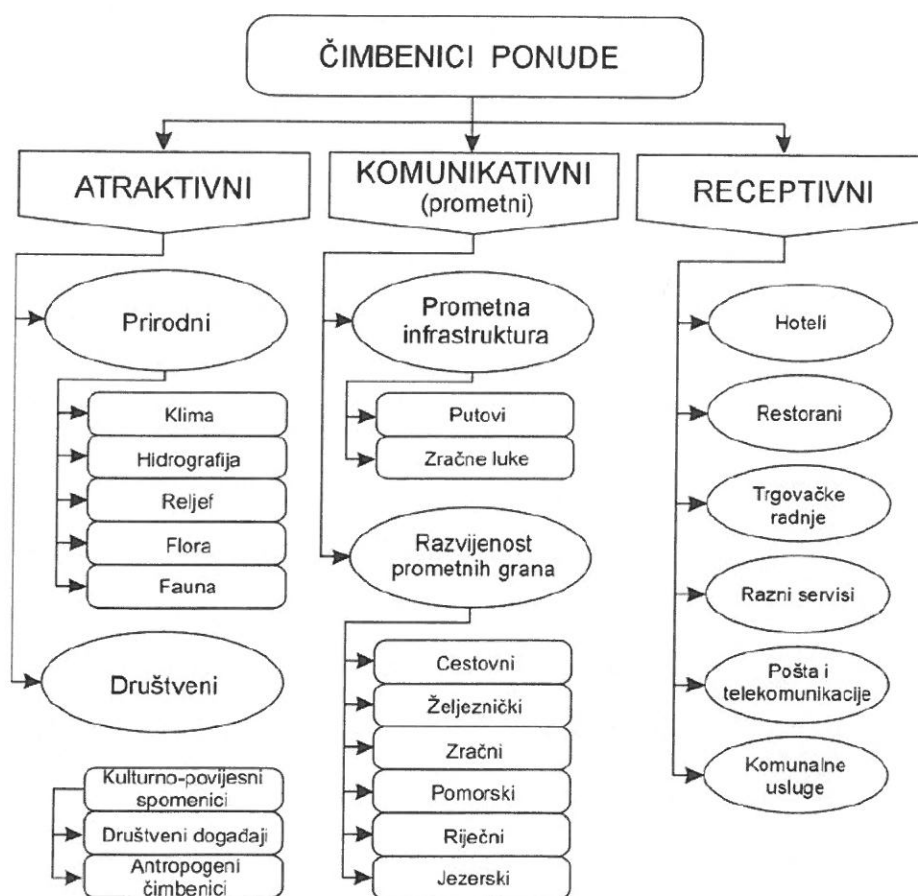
ČIMBENICI PONUDE

ATRAKTIVNI

Prirodni

Klima

Hidrografija

Reljef

Flora

Fauna

Društveni

Kulturno-povijesni spomenici

Društveni događaji

Antropogeni čimbenici

KOMUNIKATIVNI (prometni)

Prometna infrastruktura

Putovi

Zračne luke

Razvijenost prometnih grana

Cestovni

Željeznički

Zračni

Pomorski

Riječni

Jezerski

RECEPTIVNI

Hoteli

Restorani

Trgovačke radnje

Razni servisi

Pošta i telekomunikacije

Komunalne usluge